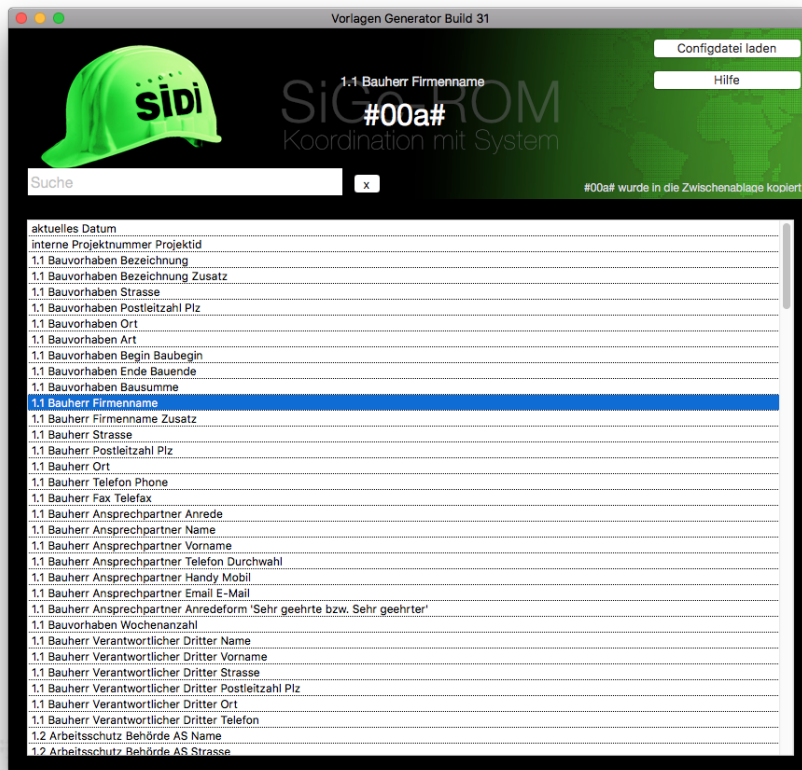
Vorlagen Generator Build 31

Configdatei laden

Hilfe

SiDi

1.1 Bauherr Firmenname

SiGe ROM

#00a#

Koordination mit System

Suche

x

#00a# wurde in die Zwischenablage kopiert

aktuelles Datum
interne Projektnummer Projektid
1.1 Bauvorhaben Bezeichnung
1.1 Bauvorhaben Bezeichnung Zusatz
1.1 Bauvorhaben Strasse
1.1 Bauvorhaben Postleitzahl Plz
1.1 Bauvorhaben Ort
1.1 Bauvorhaben Art
1.1 Bauvorhaben Begin Baubegin
1.1 Bauvorhaben Ende Bauende
1.1 Bauvorhaben Bausumme
1.1 Bauherr Firmenname
1.1 Bauherr Firmenname Zusatz
1.1 Bauherr Strasse
1.1 Bauherr Postleitzahl Plz
1.1 Bauherr Ort
1.1 Bauherr Telefon Phone
1.1 Bauherr Fax Telefax
1.1 Bauherr Ansprechpartner Anrede
1.1 Bauherr Ansprechpartner Name
1.1 Bauherr Ansprechpartner Vorname
1.1 Bauherr Ansprechpartner Telefon Durchwahl
1.1 Bauherr Ansprechpartner Handy Mobil
1.1 Bauherr Ansprechpartner Email E-Mail
1.1 Bauherr Ansprechpartner Anredeform 'Sehr geehrte bzw. Sehr geehrter'
1.1 Bauvorhaben Wochenanzahl
1.1 Bauherr Verantwortlicher Dritter Name
1.1 Bauherr Verantwortlicher Dritter Vorname
1.1 Bauherr Verantwortlicher Dritter Strasse
1.1 Bauherr Verantwortlicher Dritter Postleitzahl Plz
1.1 Bauherr Verantwortlicher Dritter Ort
1.1 Bauherr Verantwortlicher Dritter Telefon
1.2 Arbeitsschutz Behörde AS Name
1.2 Arbeitsschutz Behörde AS Strasse